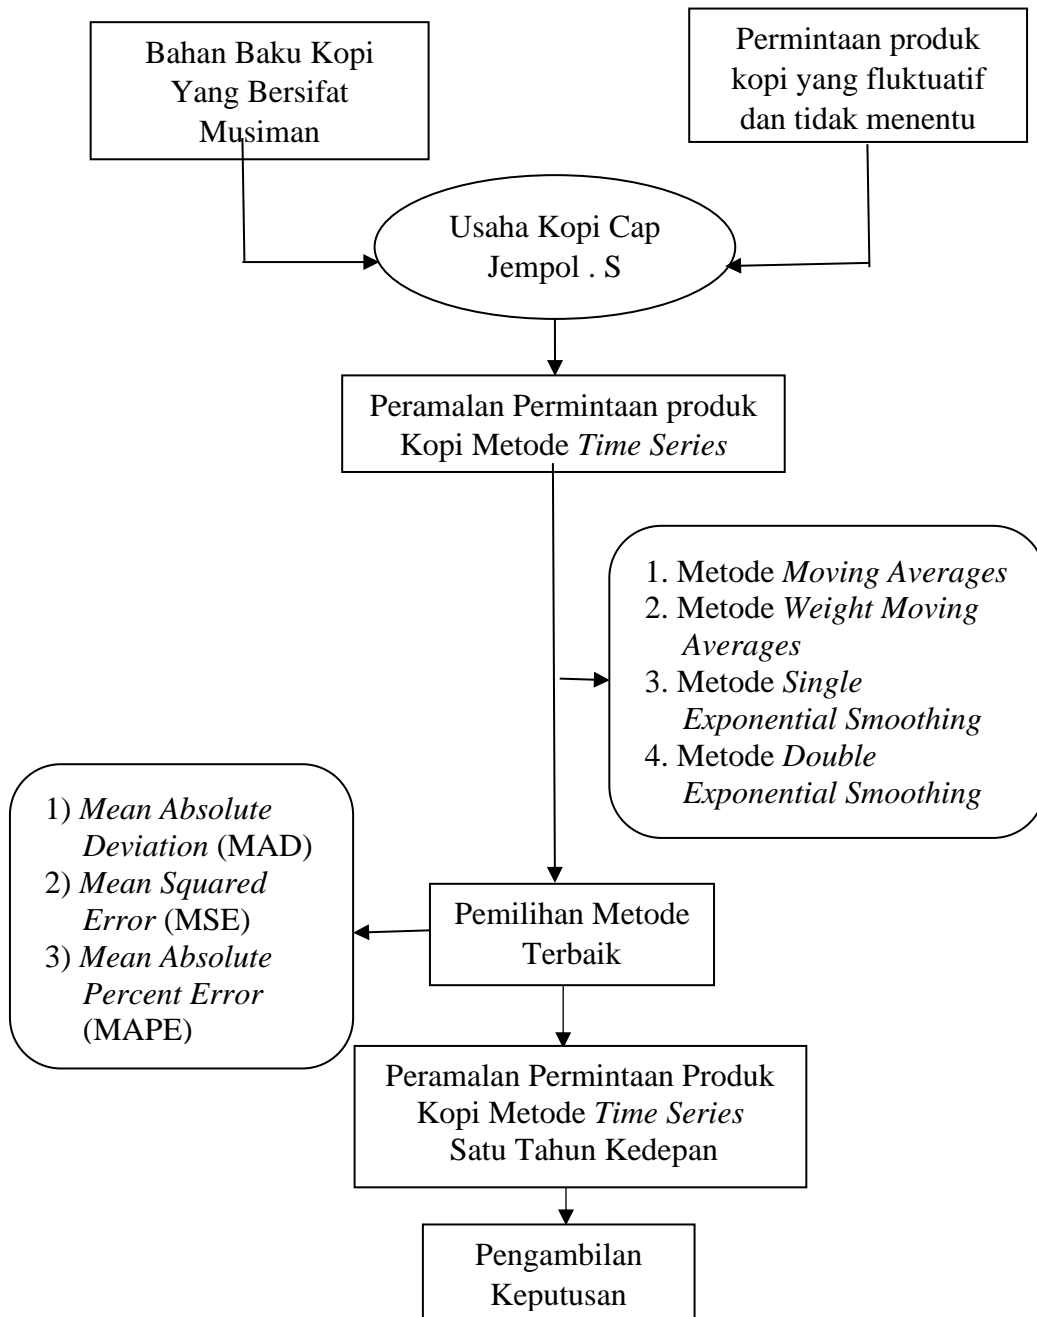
Bahan Baku Kopi Yang Bersifat Musiman

Permintaan produk kopi yang fluktuatif dan tidak menentu

Usaha Kopi Cap Jempol . S

Peramalan Permintaan produk Kopi Metode *Time Series*

1. Metode *Moving Averages*
2. Metode *Weight Moving Averages*
3. Metode *Single Exponential Smoothing*
4. Metode *Double Exponential Smoothing*

1) *Mean Absolute Deviation* (MAD)
2) *Mean Squared Error* (MSE)
3) *Mean Absolute Percent Error* (MAPE)

Pemilihan Metode Terbaik

Peramalan Permintaan Produk Kopi Metode *Time Series* Satu Tahun Kedepan

Pengambilan Keputusan